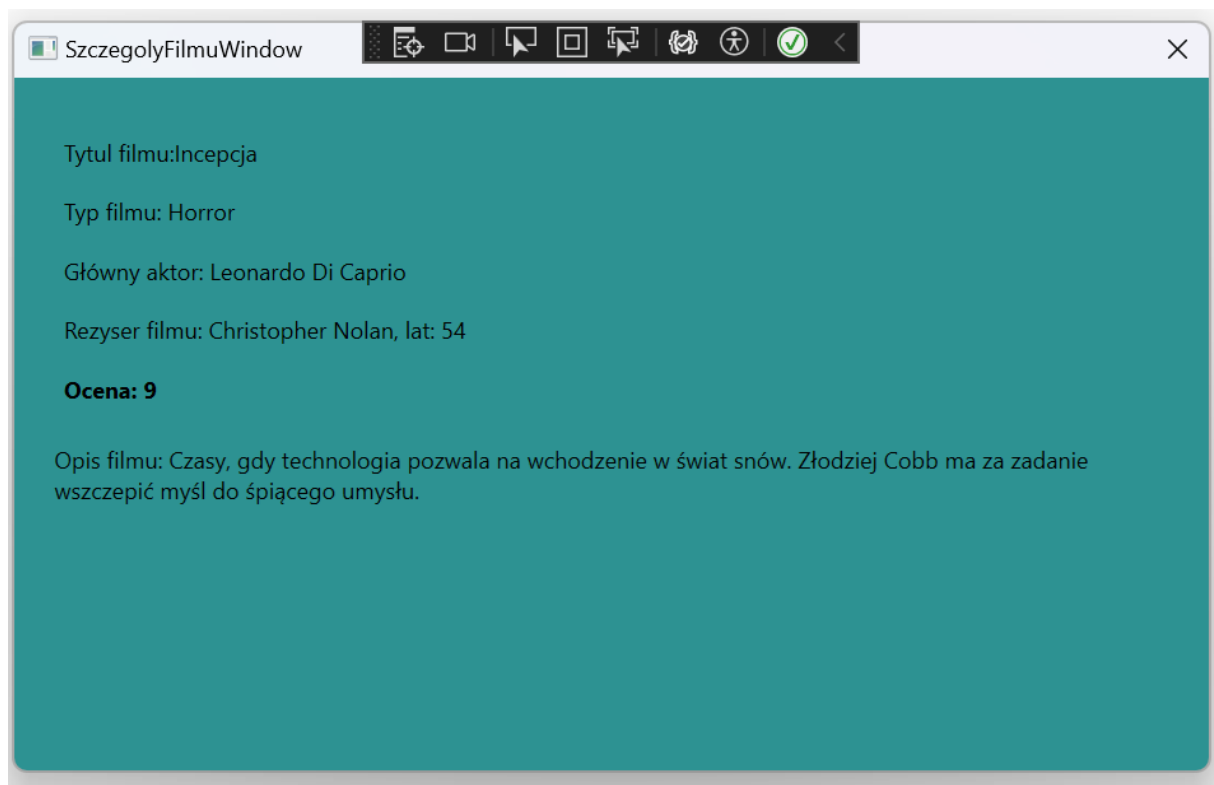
SzczegolyFilmuWindow

Tytul filmu:Incepcja

Typ filmu: Horror

Główny aktor: Leonardo Di Caprio

Rezyser filmu: Christopher Nolan, lat: 54

**Ocena: 9**

Opis filmu: Czasy, gdy technologia pozwala na wchodzenie w świat snów. Złodziej Cobb ma za zadanie wszczepić myśl do śpiącego umysłu.